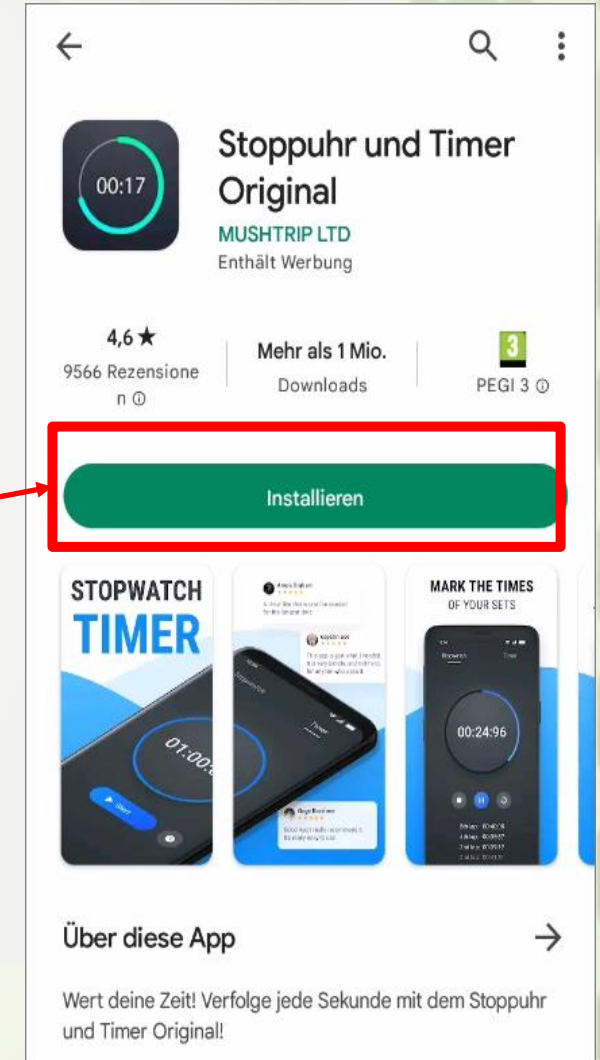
00:17

Stoppuhr und Timer Original

MUSHTRIP LTD

Enthält Werbung

4,6 ★
9566 Rezensionen ⓘ

Mehr als 1 Mio.
Downloads

3
PEGI 3 ⓘ

Installieren

STOPWATCH
TIMER

01:00

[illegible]

MARK THE TIMES
OF YOUR SETS

00:24:96

Über diese App

Wert deine Zeit! Verfolge jede Sekunde mit dem Stoppuhr und Timer Original!